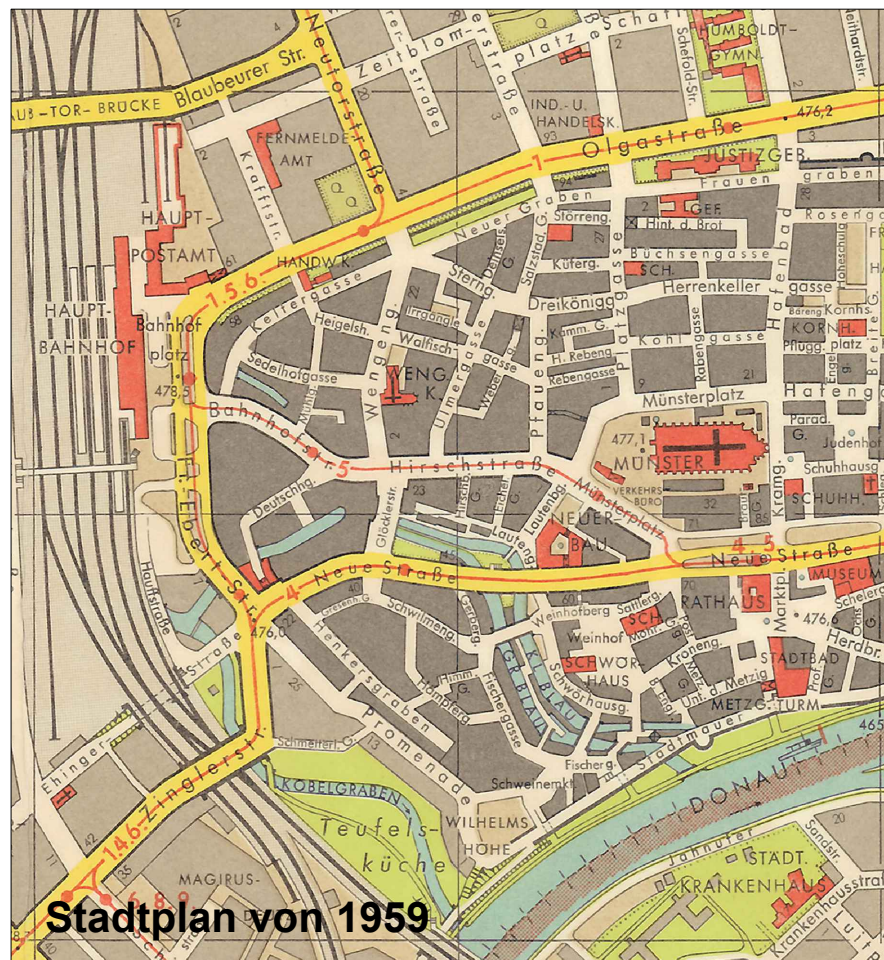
AUB-TOR-BRÜCKE Blaubeurer Str.
Neutorstraße
Zeitblomstraße
platz
Schaffnerstraße
HUMBOLDT-GYMN.
Weinhofstr.
Schefold-Str.
IND.-U. HANDELSK.
476,2
Olgastraße
1
FERNMELDE AMT
Kraffistr.
JUSTIZGEB.
Frauen
graben
Rosengasse
HAUPT-POSTAMT
HANDWK.
Neuer Graben
Störreng.
GEF.
Hint. d. Brot
Büchsengasse
SCH.
Küferg.
Herrenkeller gasse
Hafenbad
Frauenstr.
1.5.6.
HAUPT-BAHNHOF
Bahnhof platz
Kellergasse
Heigelsh.
Irrgängle
Walfischgasse
Sterng.
Dreikönigg.
Platzgasse
Komm. G.
H. Rebeng.
Rebengasse
Rabengasse
Kohlgasse
Bäreng.
Kornhs.
KORNH.
Pflugg.
platz
Breite G.
Sedelhofgasse
WENG. K.
Wengeng.
Ulmergasse
Webergasse
Pfaueng.
Münsterplatz
Hafeng.
478,5
Bahnhofstraße
5
Hirschstraße
477,1
MÜNSTER
Parad. G.
Judenhof
Schuhhausg.
VERKEHRS-BÜRO
SCHUHH.
Deutschhg.
Glöcklerstr.
Hirschg.
Münsterplatz
NEUER BAU
Lautenb.
Laut.g.
Kramg.
Fr.Ebert Str.
4
Neue Straße
4.5
Neue Straße
MUSEUM
RATHAUS
Gresenh.G.
Schwilmeng.
Weinhofberg
Sattlerg.
SCH.
Marktpl.
476,6
Schelergasse
Herdbr.
476,0
Henkersgraben
Straße
Weinhof
Kroneng.
SCHWÖR-HAUS
STADTBAD
Himm.
Hämpfg.
Fischergasse
Schwörhausg.
Unt. d. Metzig
METZG. TURM
Zinglerstr.
Schmeltergr.
Promenade
Stadtmauer
465
KOBELGRABEN
Teufels-küche
Fischerg.
Schweinemkt.
DONAU
Ehinger
1.4.6.
WILHELMS HÖHE
MAGIRUS-
4.8.9.
Jahnufer
STÄDT. KRANKENHAUS
Krankenhausstraße
Sandstr.
Stadtplan von 1959